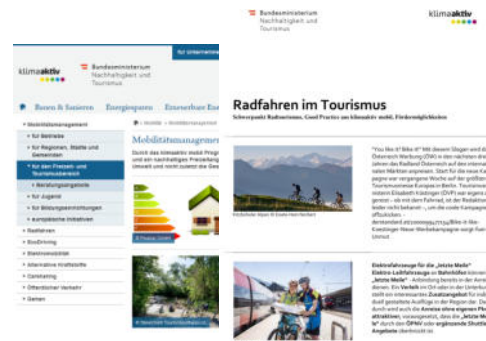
Bundesministerium
Nachhaltigkeit und
Tourismus

klimaaktiv

für Unternehmen

klimaaktiv

Bundesministerium
Nachhaltigkeit und
Tourismus

Bauen & Sanieren Energiesparen Erneuerbare Ene

Mobilitätsmanagement
für Betriebe
für Regionen, Städte und Gemeinden
für den Freizeit- und Tourismusbereich
Beratungsangebote
für Jugend
für Bildungseinrichtungen
europäische Initiativen
Radfahren
EcoDriving
Elektromobilität
Alternative Kraftstoffe
Carsharing
Öffentlicher Verkehr
Gehen

Mobilitätsmanageme

Durch das klimaaktiv mobil Progr und ein nachhaltiges Freizeitang Umwelt und nicht zuletzt die Gew

Radfahren im Tourismus
Schwerpunkt Radtourismus, Good Practice aus klimaaktiv mobil, Förderungsmöglichkeiten

"You like it? Bike it!" Mit diesem Slogan und d Österreich Werbung (ÖW) in den nächsten dr Jahren das Radland Österreich auf den interna talen Märkten anpreisen. Start für die neue K gegen war vergangene Woche auf der größten Tourismusmesse Europas in Berlin. Tourismus nisterin Elisabeth Köstinger (ÖVP) war eigens gereist – ob mit dem Fahrrad, ist der Redaktion leider nicht bekannt –, um die erste Kampagne offiziell...

Elektrofahrzeuge für die „letzte Meile"
Elektro-Leihfahrzeuge an Bahnhöfen können „letzte Meile" – Anbindung bereits in der Anrei dienen. Ein Verleih im Ort oder in der Unterku stellt ein interessantes Zusatzangebot für indiv dual gestaltete Ausflüge in der Region dar. Da durch wird auch die Anreise ohne eigenen Pkw attraktiver, vorausgesetzt, dass die „letzte Me" durch den ÖPNV oder ergänzende Shuttle Angebote